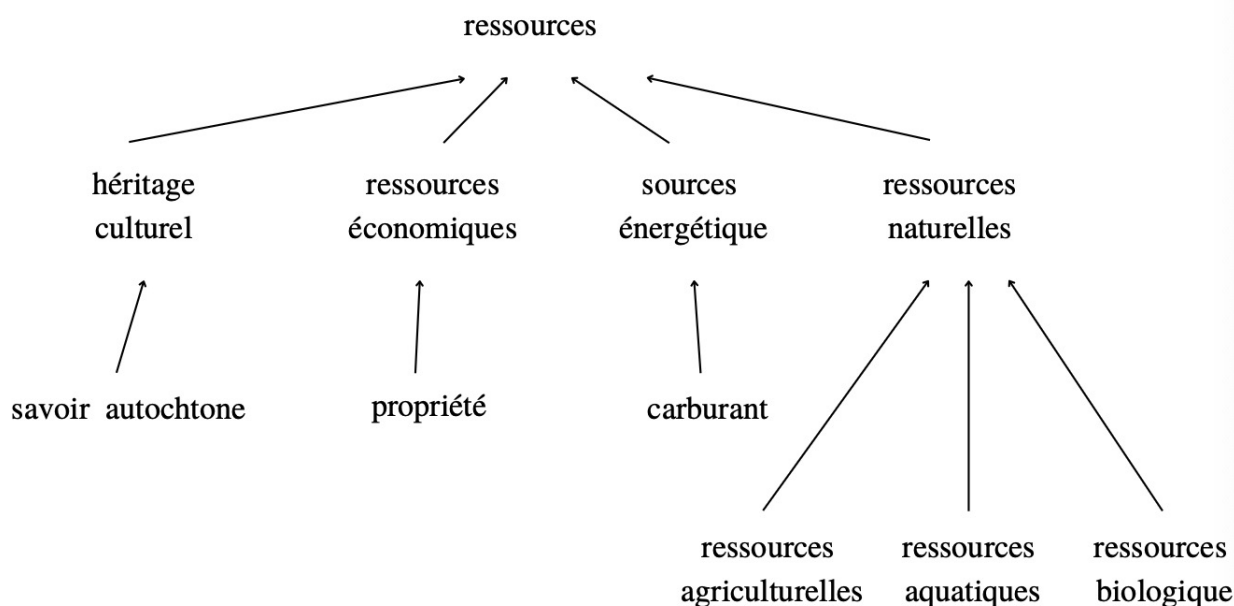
ressources

héritage culturel

ressources économiques

sources énergétique

ressources naturelles

savoir autochtone

propriété

carburant

ressources agriculturelles

ressources aquatiques

ressources biologique